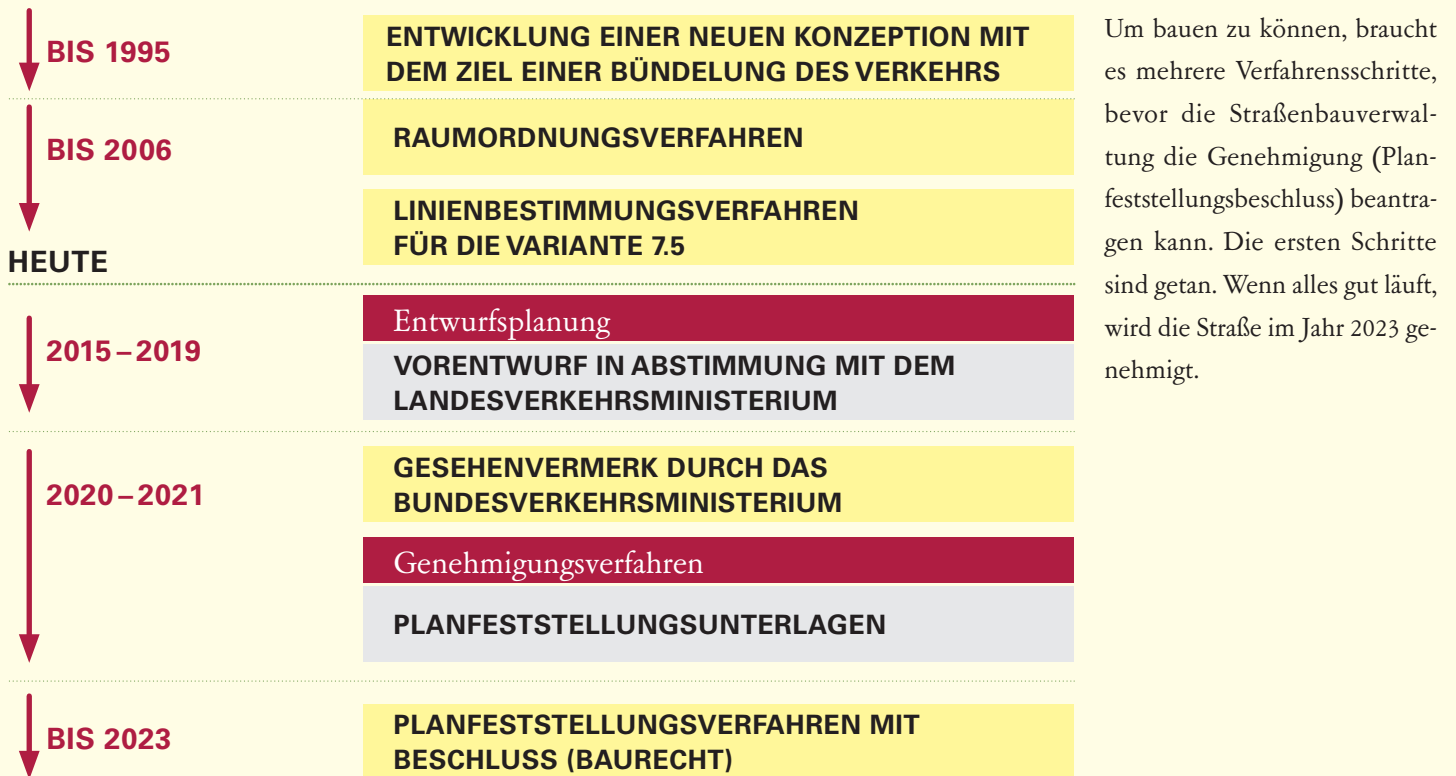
BIS 1995

ENTWICKLUNG EINER NEUEN KONZEPTION MIT DEM ZIEL EINER BÜNDELUNG DES VERKEHRS

BIS 2006

RAUMORDNUNGSVERFAHREN

LINIENBESTIMMUNGSVERFAHREN FÜR DIE VARIANTE 7.5

HEUTE

2015 – 2019

Entwurfsplanung

VORENTWURF IN ABSTIMMUNG MIT DEM LANDESVERKEHRSMINISTERIUM

2020 – 2021

GESEHENVERMERK DURCH DAS BUNDESVERKEHRSMINISTERIUM

Genehmigungsverfahren

PLANFESTSTELLUNGSUNTERLAGEN

BIS 2023

PLANFESTSTELLUNGSVERFAHREN MIT BESCHLUSS (BAURECHT)

Um bauen zu können, braucht es mehrere Verfahrensschritte, bevor die Straßenbauverwaltung die Genehmigung (Planfeststellungsbeschluss) beantragen kann. Die ersten Schritte sind getan. Wenn alles gut läuft, wird die Straße im Jahr 2023 genehmigt.